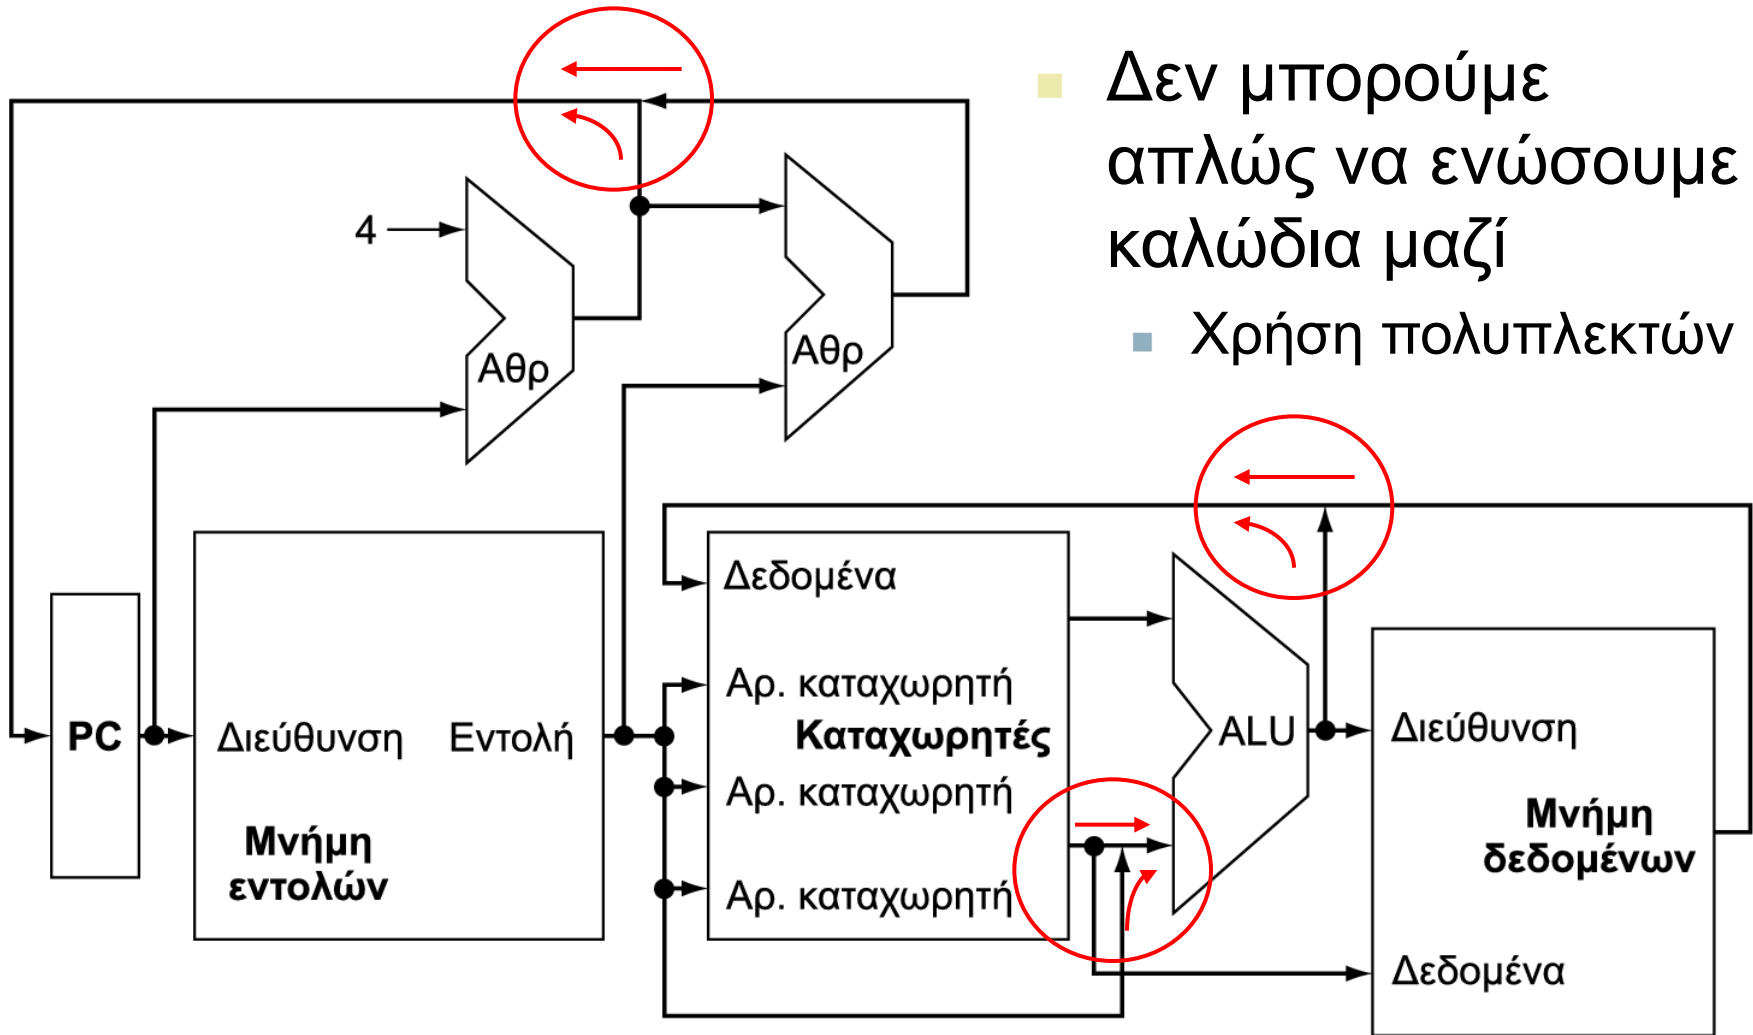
Δεν μπορούμε απλώς να ενώσουμε καλώδια μαζί

Χρήση πολυπλεκτών

4

Αθρ

Αθρ

PC

Διεύθυνση

Εντολή

Μνήμη εντολών

Δεδομένα

Αρ. καταχωρητή

Καταχωρητές

Αρ. καταχωρητή

Αρ. καταχωρητή

ALU

Διεύθυνση

Μνήμη δεδομένων

Δεδομένα